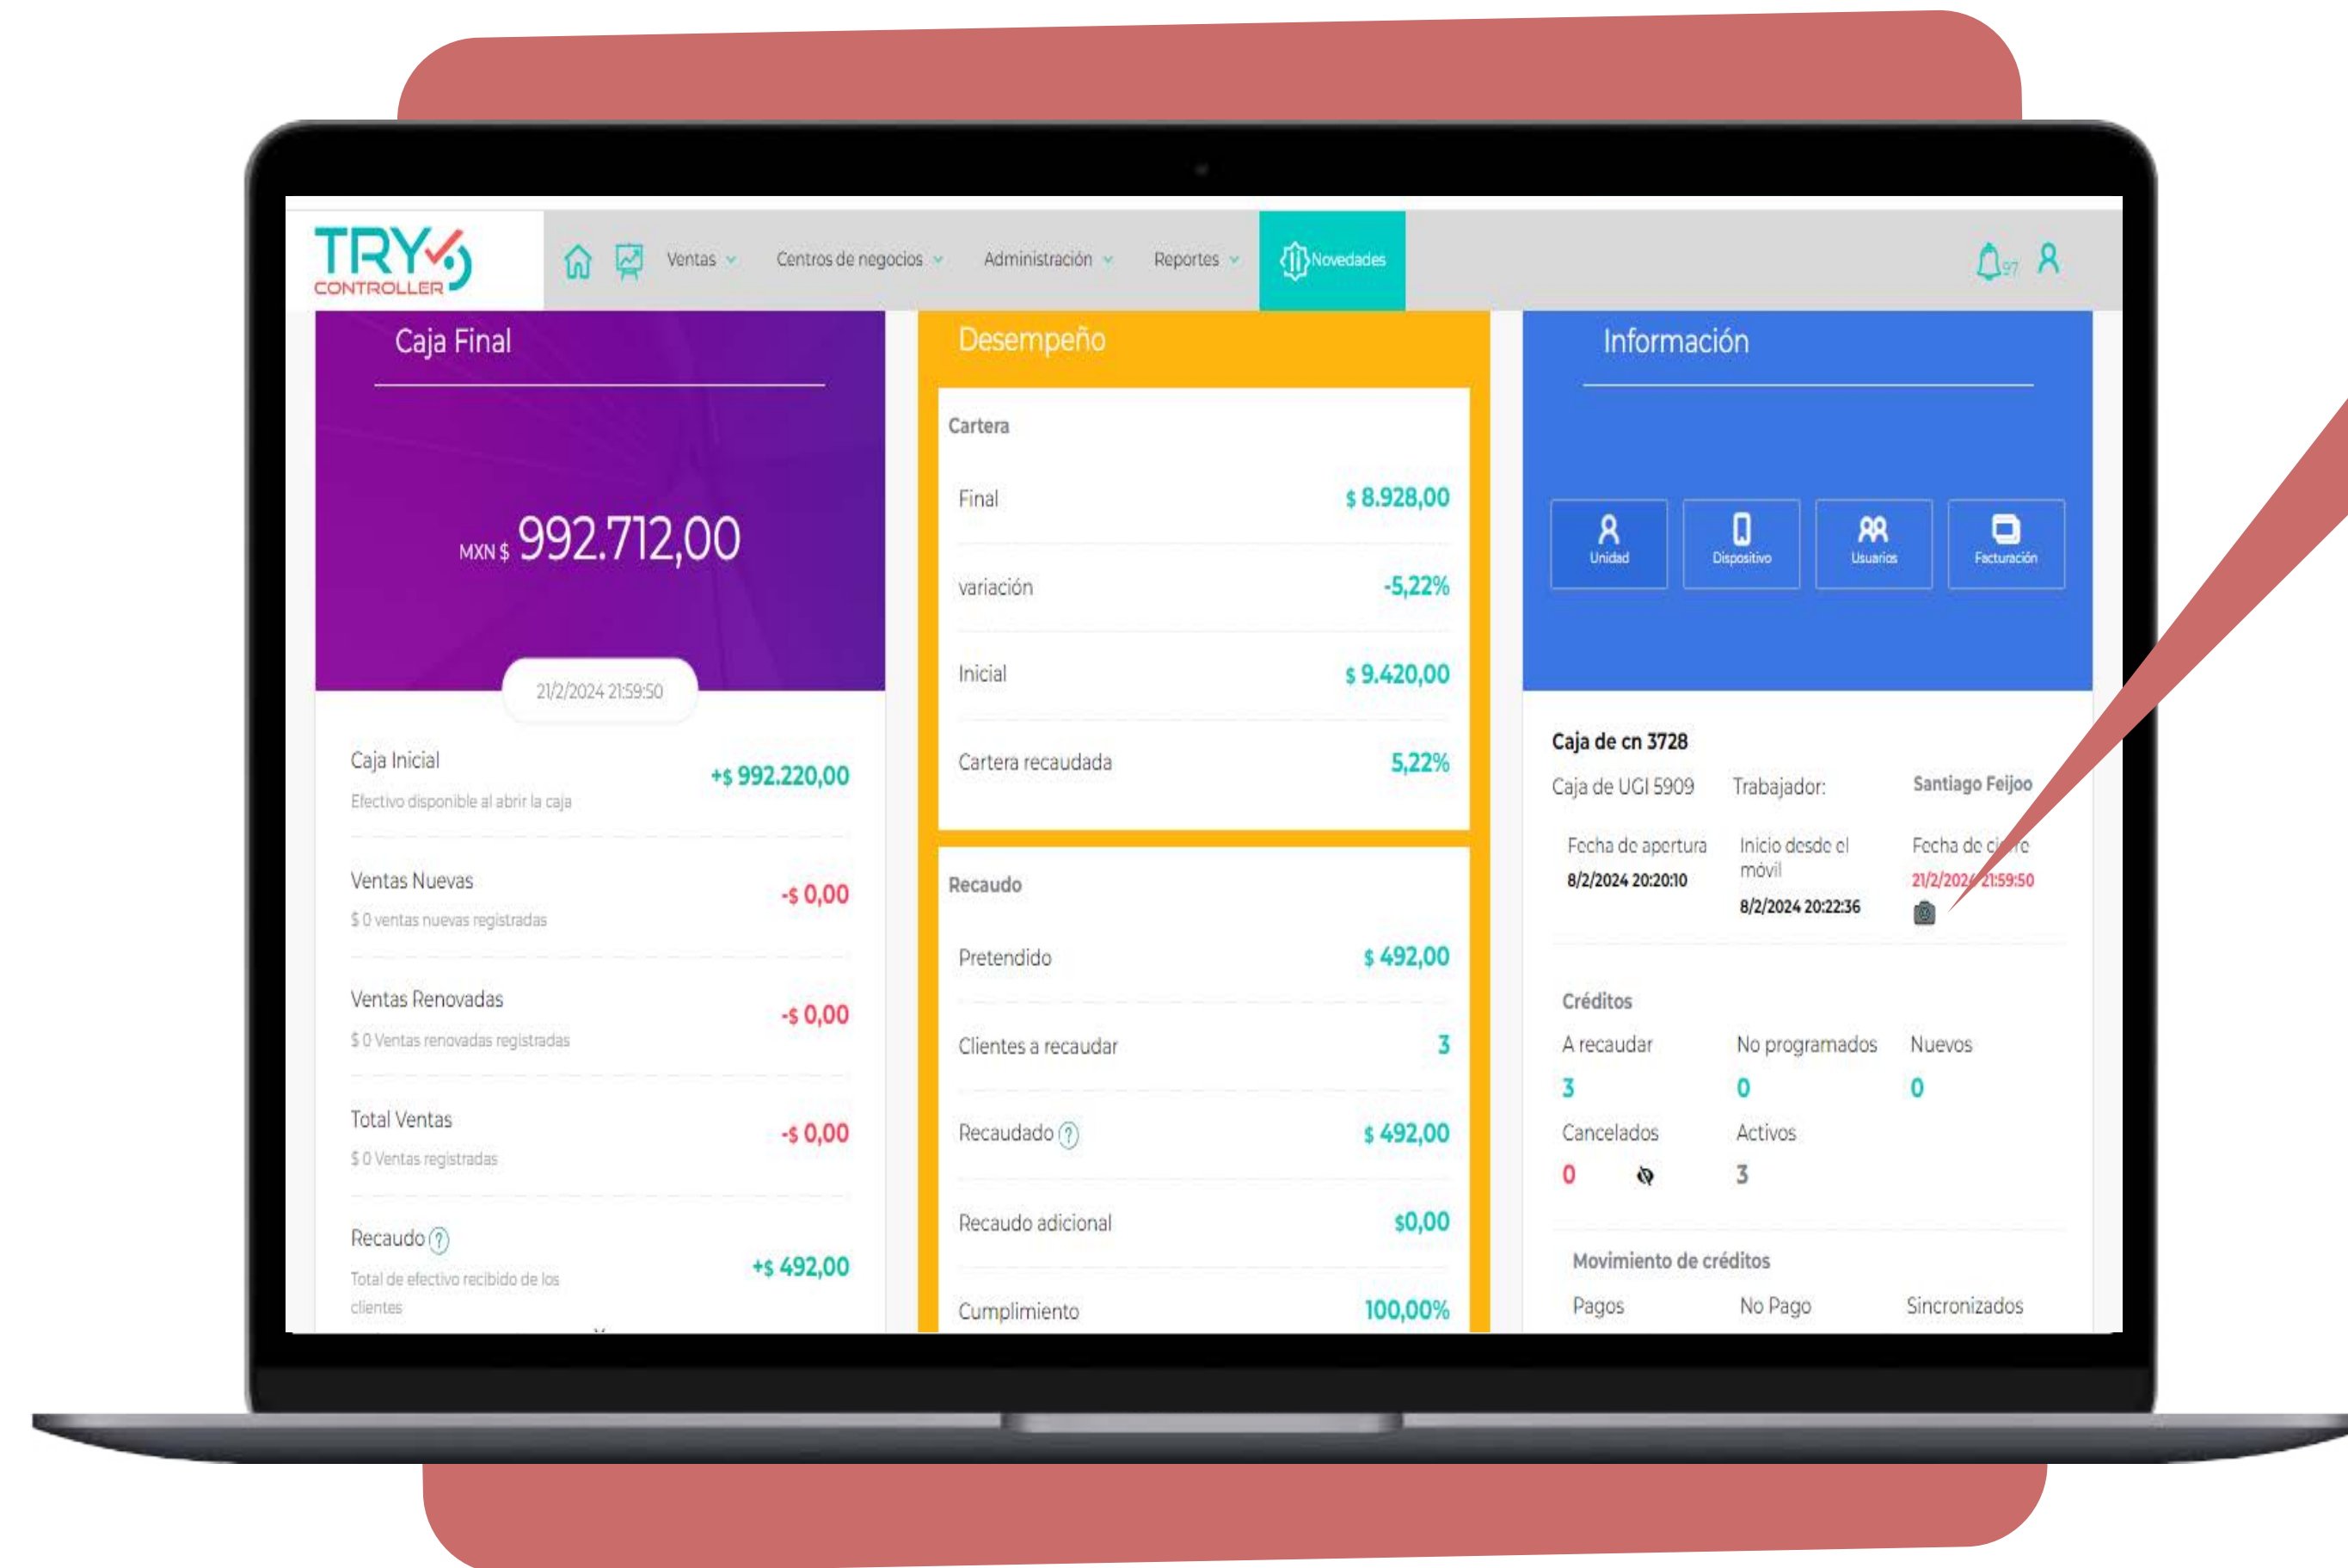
TRY
CONTROLLER

Ventas Centros de negocios Administración Reportes Novedades

97

Caja Final

MXN $ 992.712,00

21/2/2024 21:59:50

Caja Inicial
Efectivo disponible al abrir la caja
+$ 992.220,00

Ventas Nuevas
$ 0 ventas nuevas registradas
-$ 0,00

Ventas Renovadas
$ 0 Ventas renovadas registradas
-$ 0,00

Total Ventas
$ 0 Ventas registradas
-$ 0,00

Recaudo
Total de efectivo recibido de los clientes
+$ 492,00

Desempeño

Cartera

| | |
|---|---|
| Final | $ 8.928,00 |
| variación | -5,22% |
| Inicial | $ 9.420,00 |
| Cartera recaudada | 5,22% |

Recaudo

| | |
|---|---|
| Pretendido | $ 492,00 |
| Clientes a recaudar | 3 |
| Recaudado | $ 492,00 |
| Recaudo adicional | $0,00 |
| Cumplimiento | 100,00% |

Información

Unidad Dispositivo Usuarios Facturación

Caja de cn 3728
Caja de UGI 5909 Trabajador: Santiago Feijoo

Fecha de apertura
8/2/2024 20:20:10
Inicio desde el móvil
8/2/2024 20:22:36
Fecha de cierre
21/2/2024 21:59:50

Créditos
A recaudar
3
No programados
0
Nuevos
0
Cancelados
0
Activos
3

Movimiento de créditos
Pagos No Pago Sincronizados